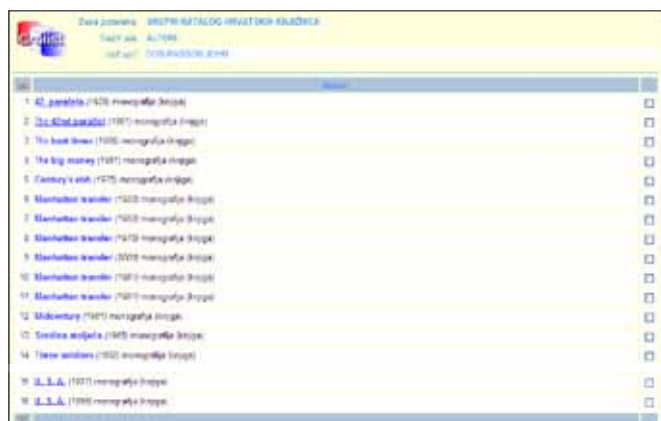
Baza podataka: SKUPNI KATALOG HRVATSKIH KNJIŽNICA
Traži se: AUTOR
Upit: DOS PASSOS JOHN

Naslov

1 42. paralela (1978) monografija (knjiga)
2 The 42nd parallel (1961) monografija (knjiga)
3 The best times (1966) monografija (knjiga)
4 The big money (1961) monografija (knjiga)
5 Century's ebb (1975) monografija (knjiga)
6 Manhattan transfer (1953) monografija (knjiga)
7 Manhattan transfer (1953) monografija (knjiga)
8 Manhattan transfer (1978) monografija (knjiga)
9 Manhattan transfer (2000) monografija (knjiga)
10 Manhattan transfer (1983) monografija (knjiga)
11 Manhattan transfer (1983) monografija (knjiga)
12 Midcentury (1961) monografija (knjiga)
13 Sredina stoljeća (1965) monografija (knjiga)
14 Three soldiers (1932) monografija (knjiga)
15 U. S. A. (1937) monografija (knjiga)
16 U. S. A. (1996) monografija (knjiga)